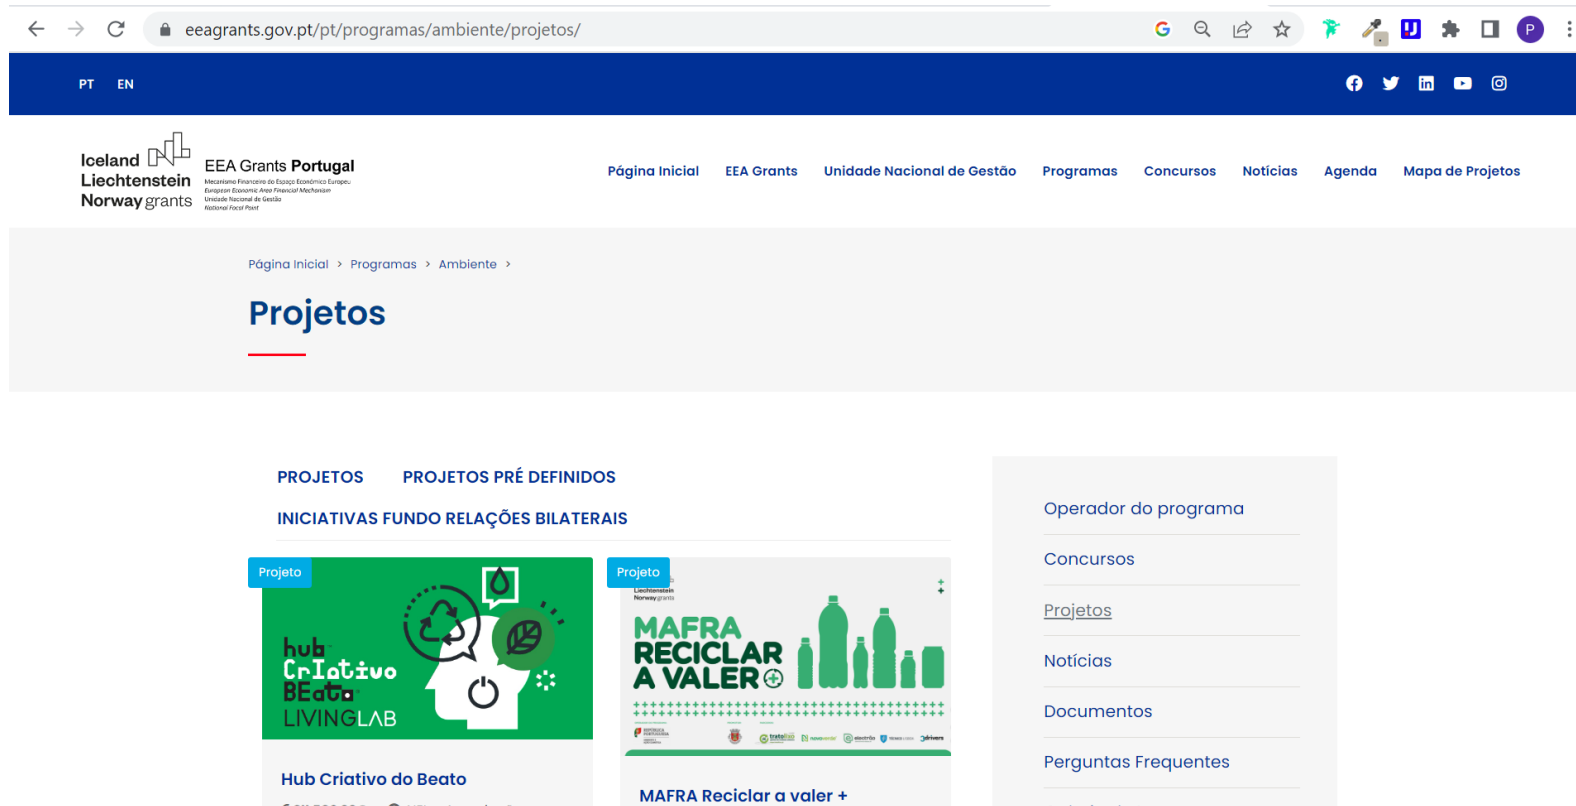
eeagrants.gov.pt/pt/programas/ambiente/projetos/

PT EN

Iceland Liechtenstein Norway grants

EEA Grants Portugal
Mecanismo Financeiro do Espaço Económico Europeu
European Economic Area Financial Mechanism
Unidade Nacional de Gestão
National Focal Point

Página Inicial EEA Grants Unidade Nacional de Gestão Programas Concursos Notícias Agenda Mapa de Projetos

Página Inicial > Programas > Ambiente >

Projetos

PROJETOS PROJETOS PRÉ DEFINIDOS
INICIATIVAS FUNDO RELAÇÕES BILATERAIS

Projeto

hub CrIativo BEato LIVINGLAB

Hub Criativo do Beato

Projeto

Liechtenstein Norway grants

MAFRA RECICLAR A VALER

MAFRA Reciclar a valer +

Operador do programa

Concursos

Projetos

Notícias

Documentos

Perguntas Frequentes